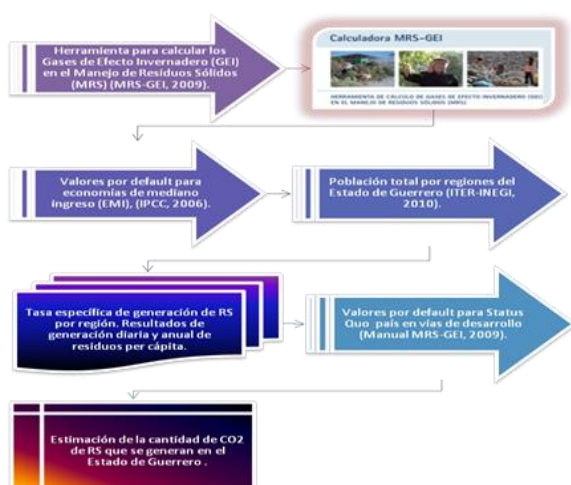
Herramienta para calcular los Gases de Efecto Invernadero (GEI) en el Manejo de Residuos Sólidos (MRS) (MRS-GEI, 2009).

Calculadora MRS-GEI

HERRAMIENTA DE CÁLCULO DE GASES DE EFECTO INVERNADERO (GEI) EN EL MANEJO DE RESIDUOS SÓLIDOS (MRS)

Valores por default para economías de mediano ingreso (EMI), (IPCC, 2006).

Población total por regiones del Estado de Guerrero (ITER-INEGI, 2010).

Tasa específica de generación de RS por región. Resultados de generación diaria y anual de residuos per cápita.

Valores por default para Status Quo país en vías de desarrollo (Manual MRS-GEI, 2009).

Estimación de la cantidad de CO2 de RS que se generan en el Estado de Guerrero .